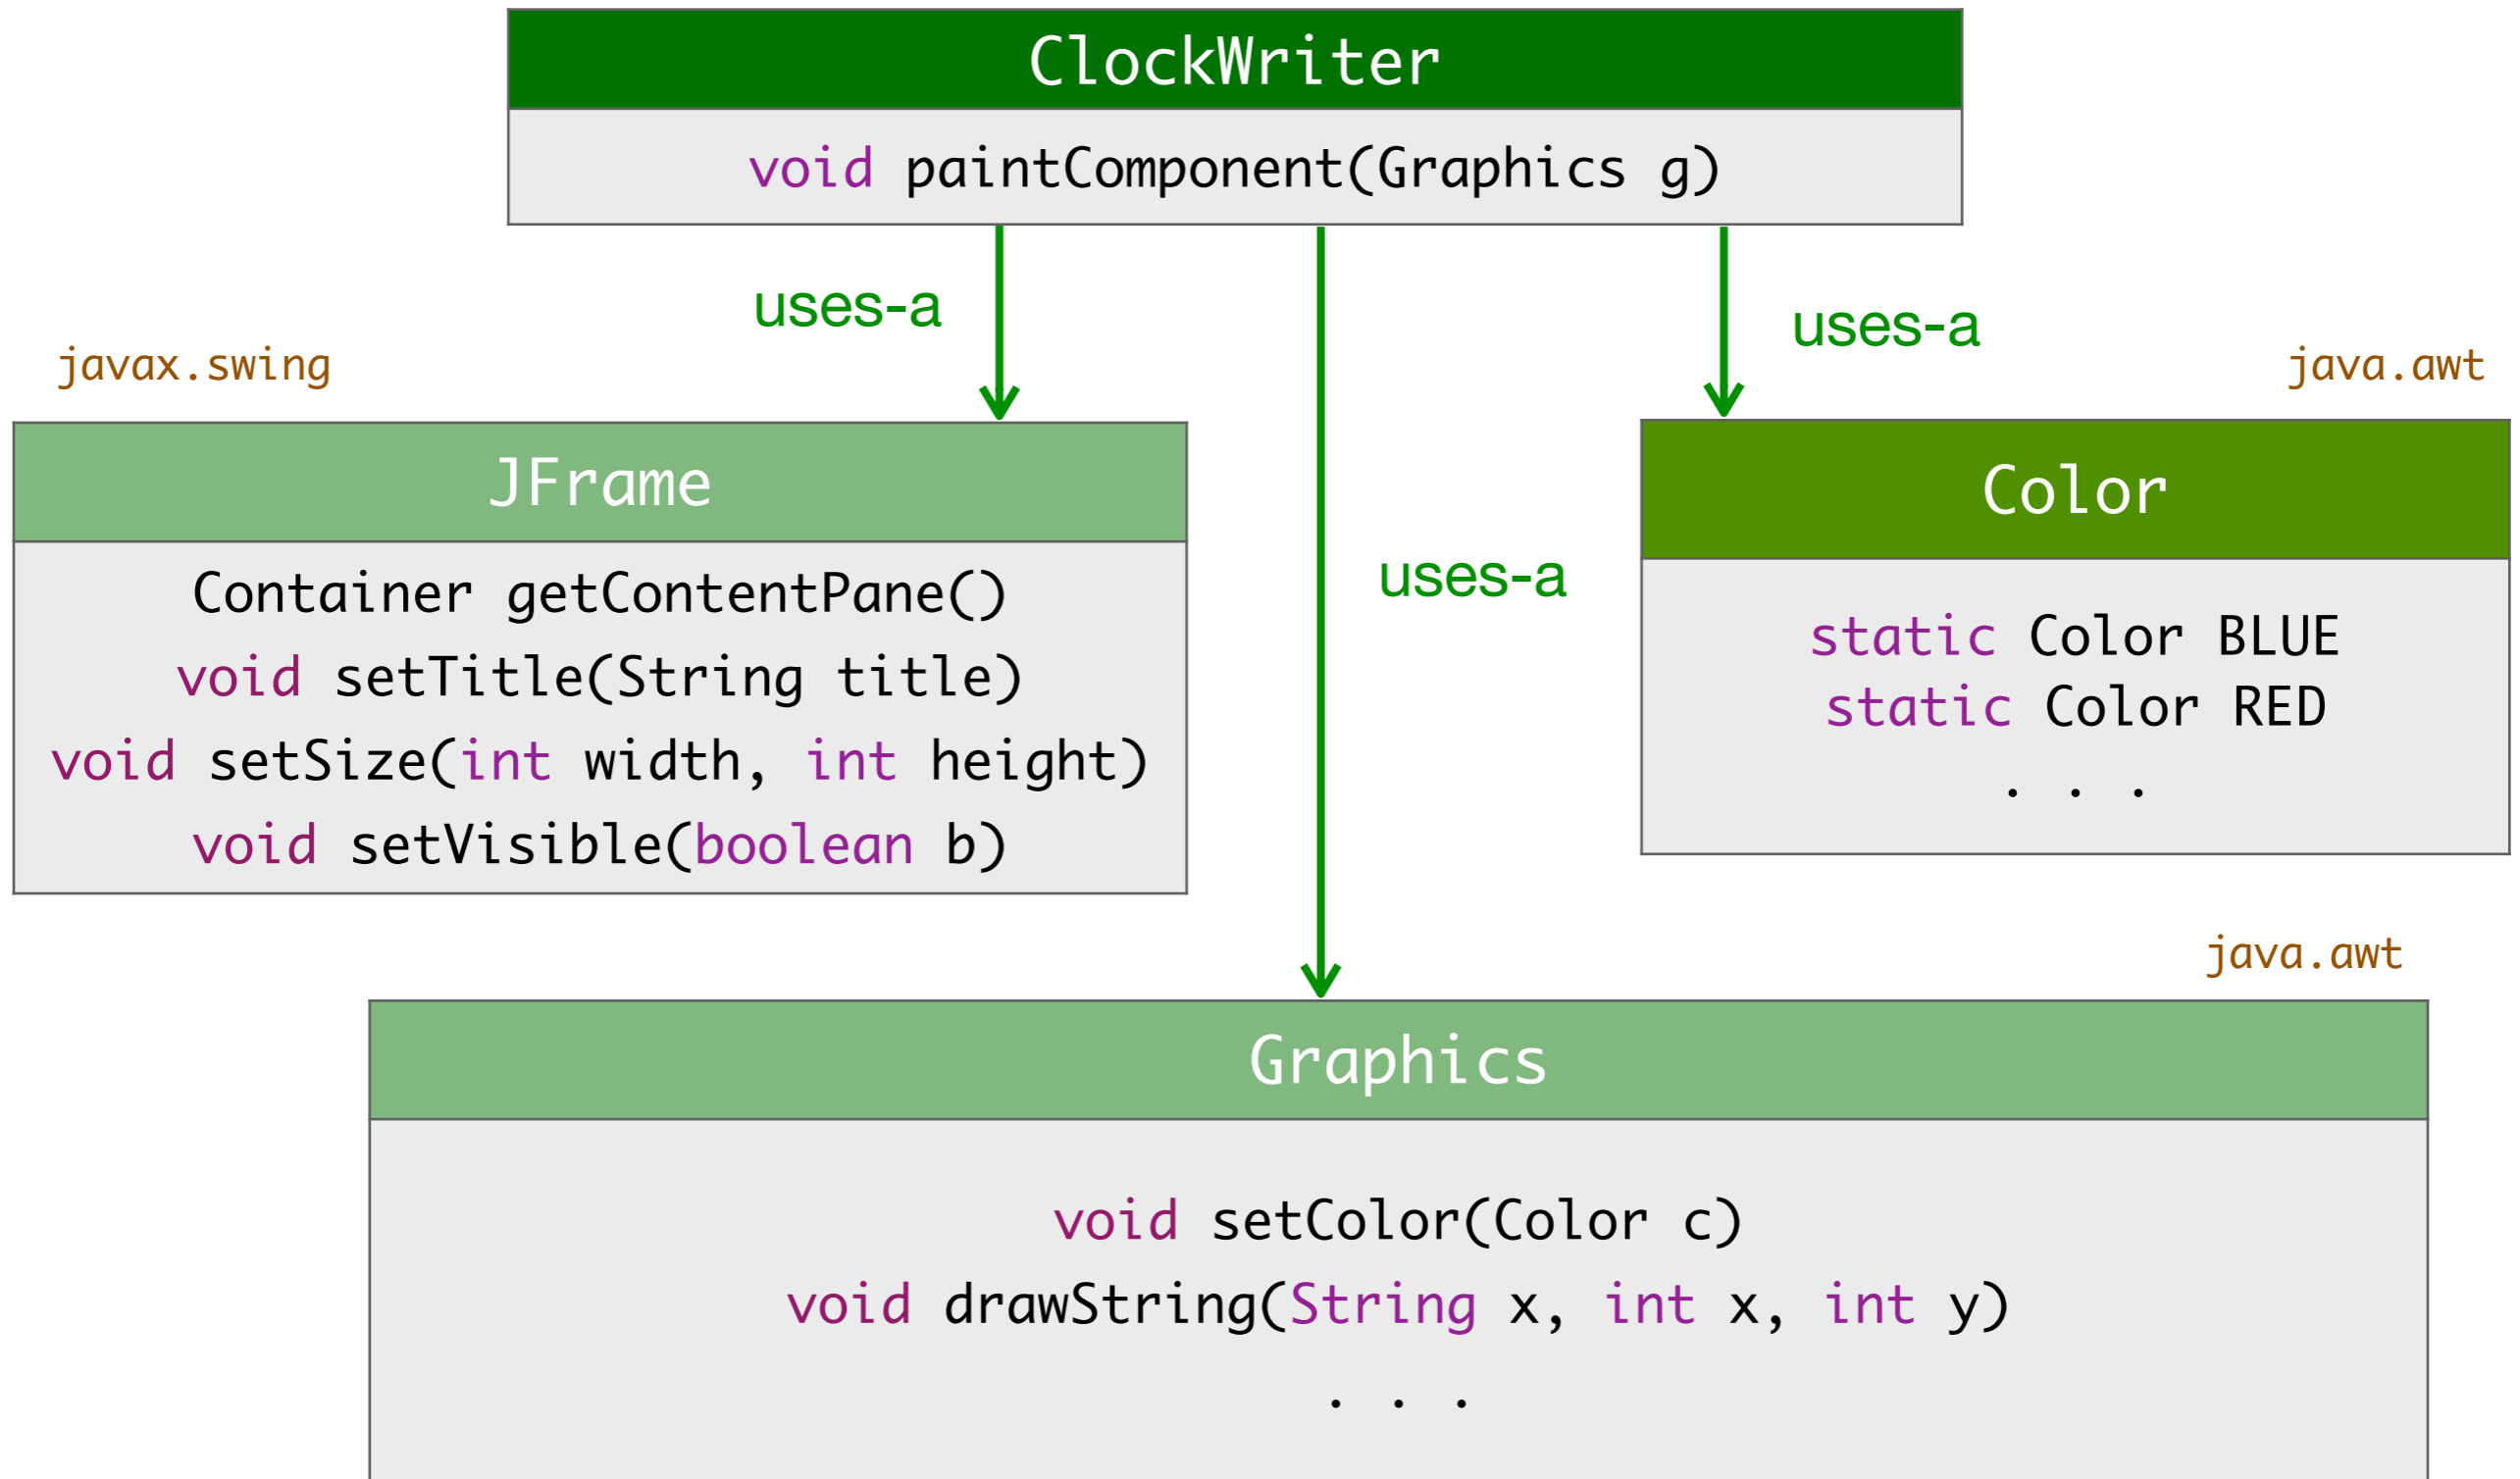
ClockWriter

void paintComponent(Graphics g)

uses-a

uses-a

javax.swing

java.awt

JFrame

Container getContentPane()
void setTitle(String title)
void setSize(int width, int height)
void setVisible(boolean b)

uses-a

Color

static Color BLUE
static Color RED
. . .

java.awt

Graphics

void setColor(Color c)
void drawString(String x, int x, int y)
. . .